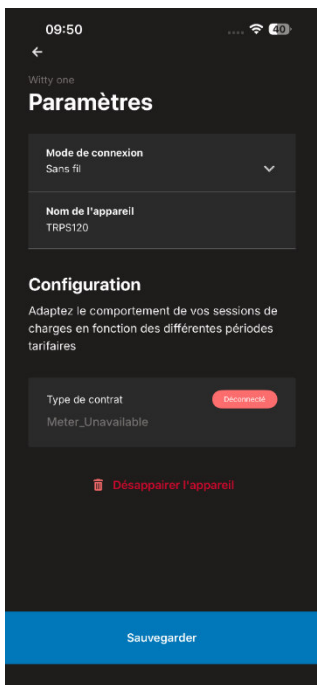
09:50

40

Witty one

Paramètres

Mode de connexion

Sans fil

Nom de l'appareil

TRPS120

Configuration

Adaptez le comportement de vos sessions de charges en fonction des différentes périodes tarifaires

Type de contrat

Déconnecté

Meter_Unavailable

Désappairer l'appareil

Sauvegarder